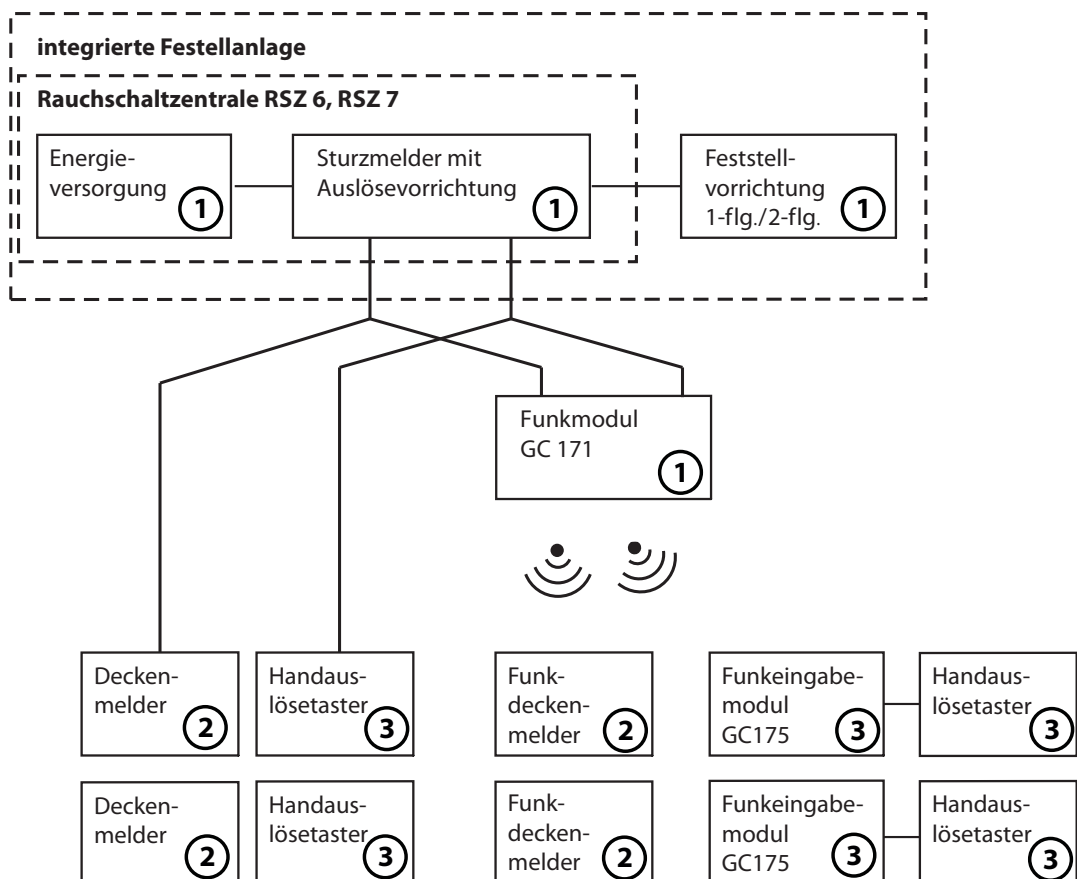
integrierte Festellanlage

Rauchschaltzentrale RSZ 6, RSZ 7

Energieversorgung 1

Sturzmelder mit Auslösevorrichtung 1

Feststellvorrichtung 1-flg./2-flg. 1

Funkmodul GC 171 1

Deckenmelder 2

Handauslösetaster 3

Funkdeckenmelder 2

Funkeingabemodul GC175 3

Handauslösetaster 3

Deckenmelder 2

Handauslösetaster 3

Funkdeckenmelder 2

Funkeingabemodul GC175 3

Handauslösetaster 3